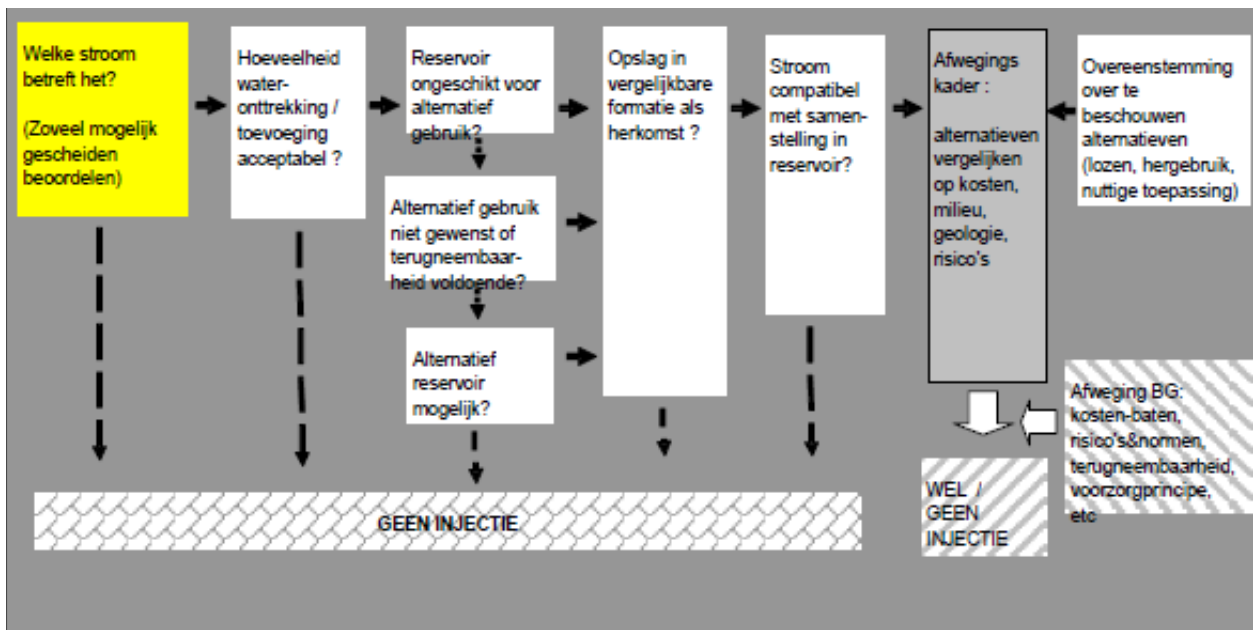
Welke stroom betreft het?

(Zoveel mogelijk gescheiden beoordelen)

Hoeveelheid water-onttrekking / toevoeging acceptabel ?

Reservoir ongeschikt voor alternatief gebruik?

Alternatief gebruik niet gewenst of terugneembaarheid voldoende?

Alternatief reservoir mogelijk?

Opslag in vergelijkbare formatie als herkomst ?

Stroom compatibel met samenstelling in reservoir?

Afwegings kader :

alternatieven vergelijken op kosten, milieu, geologie, risico's

Overeenstemming over te beschouwen alternatieven (lozen, hergebruik, nuttige toepassing)

Afweging BG: kosten-baten, risico's&normen, terugneembaarheid, voorzorgprincipe, etc

GEEN INJECTIE

WEL / GEEN INJECTIE